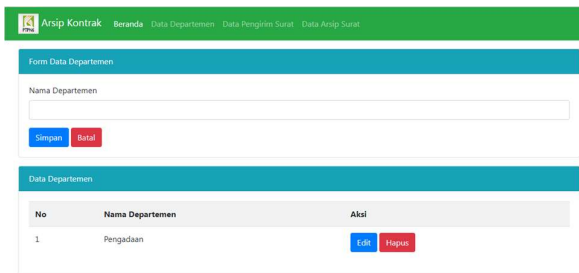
Arsip Kontrak Beranda Data Departemen Data Pengirim Surat Data Arsip Surat

Form Data Departemen

Nama Departemen

Simpan Batal

Data Departemen

| No | Nama Departemen | Aksi |
|---|---|---|
| 1 | Pengadaan | Edit Hapus |